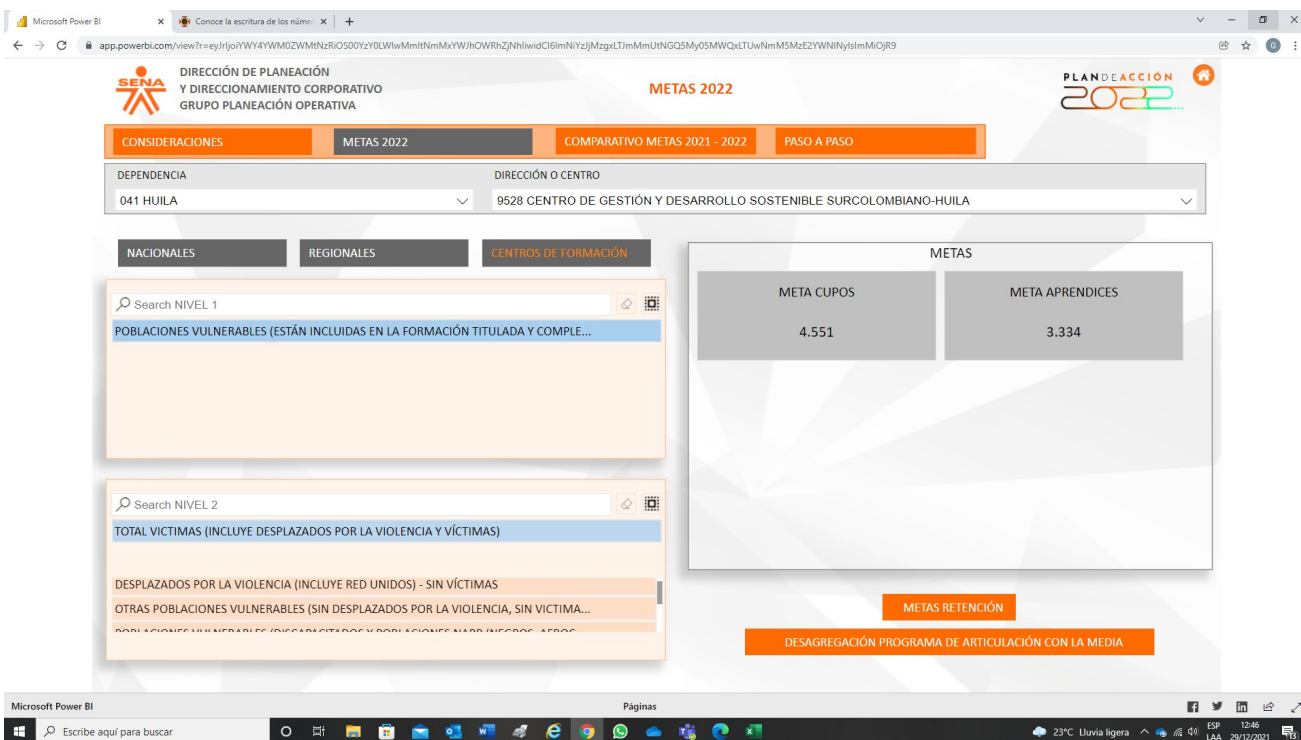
Microsoft Power BI
Conoce la escritura de los núme
app.powerbi.com/view?r=eyJrIjoiYWY4YWM0ZWMtNzRiOS00YzY0LWIwMmItNmMxYWJhOWRhZjNhIiwidCI6ImNiYzJjMzgxLTJmMmUtNGQ5My05MWQxLTUwNmM5MzE2YWNINyIsImMiOjR9

SENA
DIRECCIÓN DE PLANEACIÓN
Y DIRECCIONAMIENTO CORPORATIVO
GRUPO PLANEACIÓN OPERATIVA

METAS 2022

PLAN DE ACCIÓN 2022

CONSIDERACIONES
METAS 2022
COMPARATIVO METAS 2021 - 2022
PASO A PASO

DEPENDENCIA
041 HUILA
DIRECCIÓN O CENTRO
9528 CENTRO DE GESTIÓN Y DESARROLLO SOSTENIBLE SURCOLOMBIANO-HUILA

NACIONALES
REGIONALES
CENTROS DE FORMACIÓN

Search NIVEL 1
POBLACIONES VULNERABLES (ESTÁN INCLUIDAS EN LA FORMACIÓN TITULADA Y COMPLE...

Search NIVEL 2
TOTAL VICTIMAS (INCLUYE DESPLAZADOS POR LA VIOLENCIA Y VÍCTIMAS)
DESPLAZADOS POR LA VIOLENCIA (INCLUYE RED UNIDOS) - SIN VÍCTIMAS
OTRAS POBLACIONES VULNERABLES (SIN DESPLAZADOS POR LA VIOLENCIA, SIN VICTIMA...
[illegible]

METAS
| META CUPOS | META APRENDICES |
|---|---|
| 4.551 | 3.334 |

METAS RETENCIÓN
DESAGREGACIÓN PROGRAMA DE ARTICULACIÓN CON LA MEDIA

Microsoft Power BI
Páginas

Escribe aquí para buscar
23°C Lluvia ligera
ESP LAA
12:46
29/12/2021